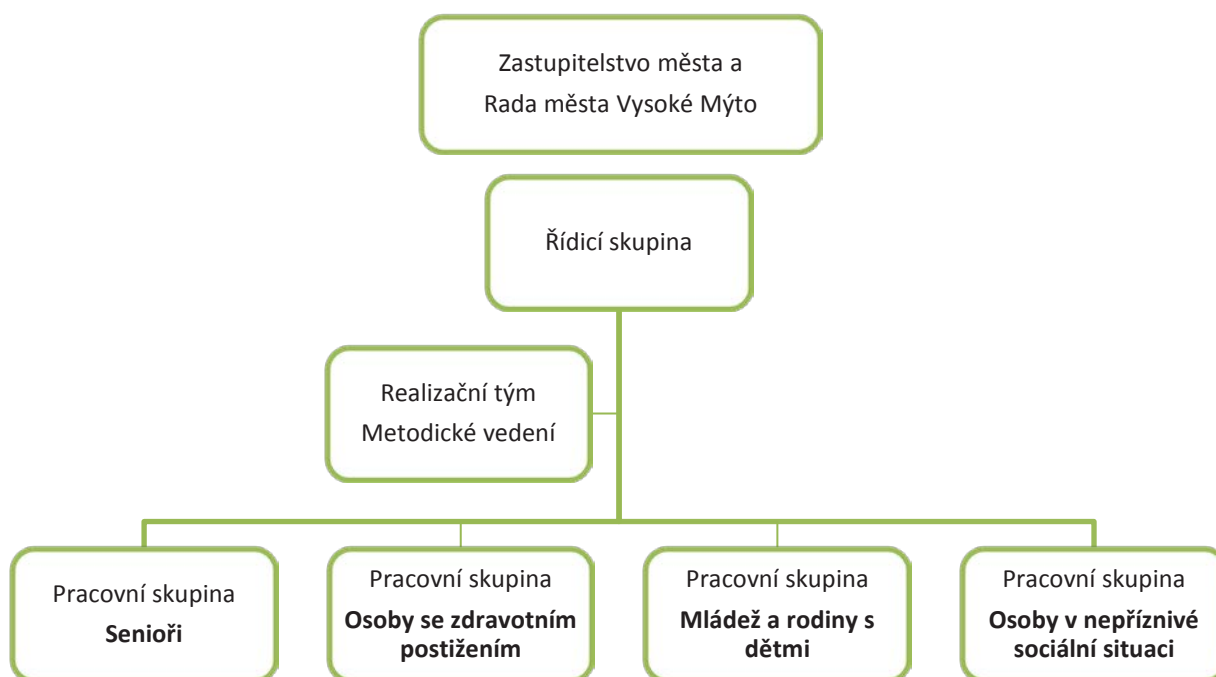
Zastupitelstvo města a
Rada města Vysoké Mýto

Řídicí skupina

Realizační tým
Metodické vedení

Pracovní skupina
**Senioři**

Pracovní skupina
**Osoby se zdravotním postižením**

Pracovní skupina
**Mládež a rodiny s dětmi**

Pracovní skupina
**Osoby v nepříznivé sociální situaci**